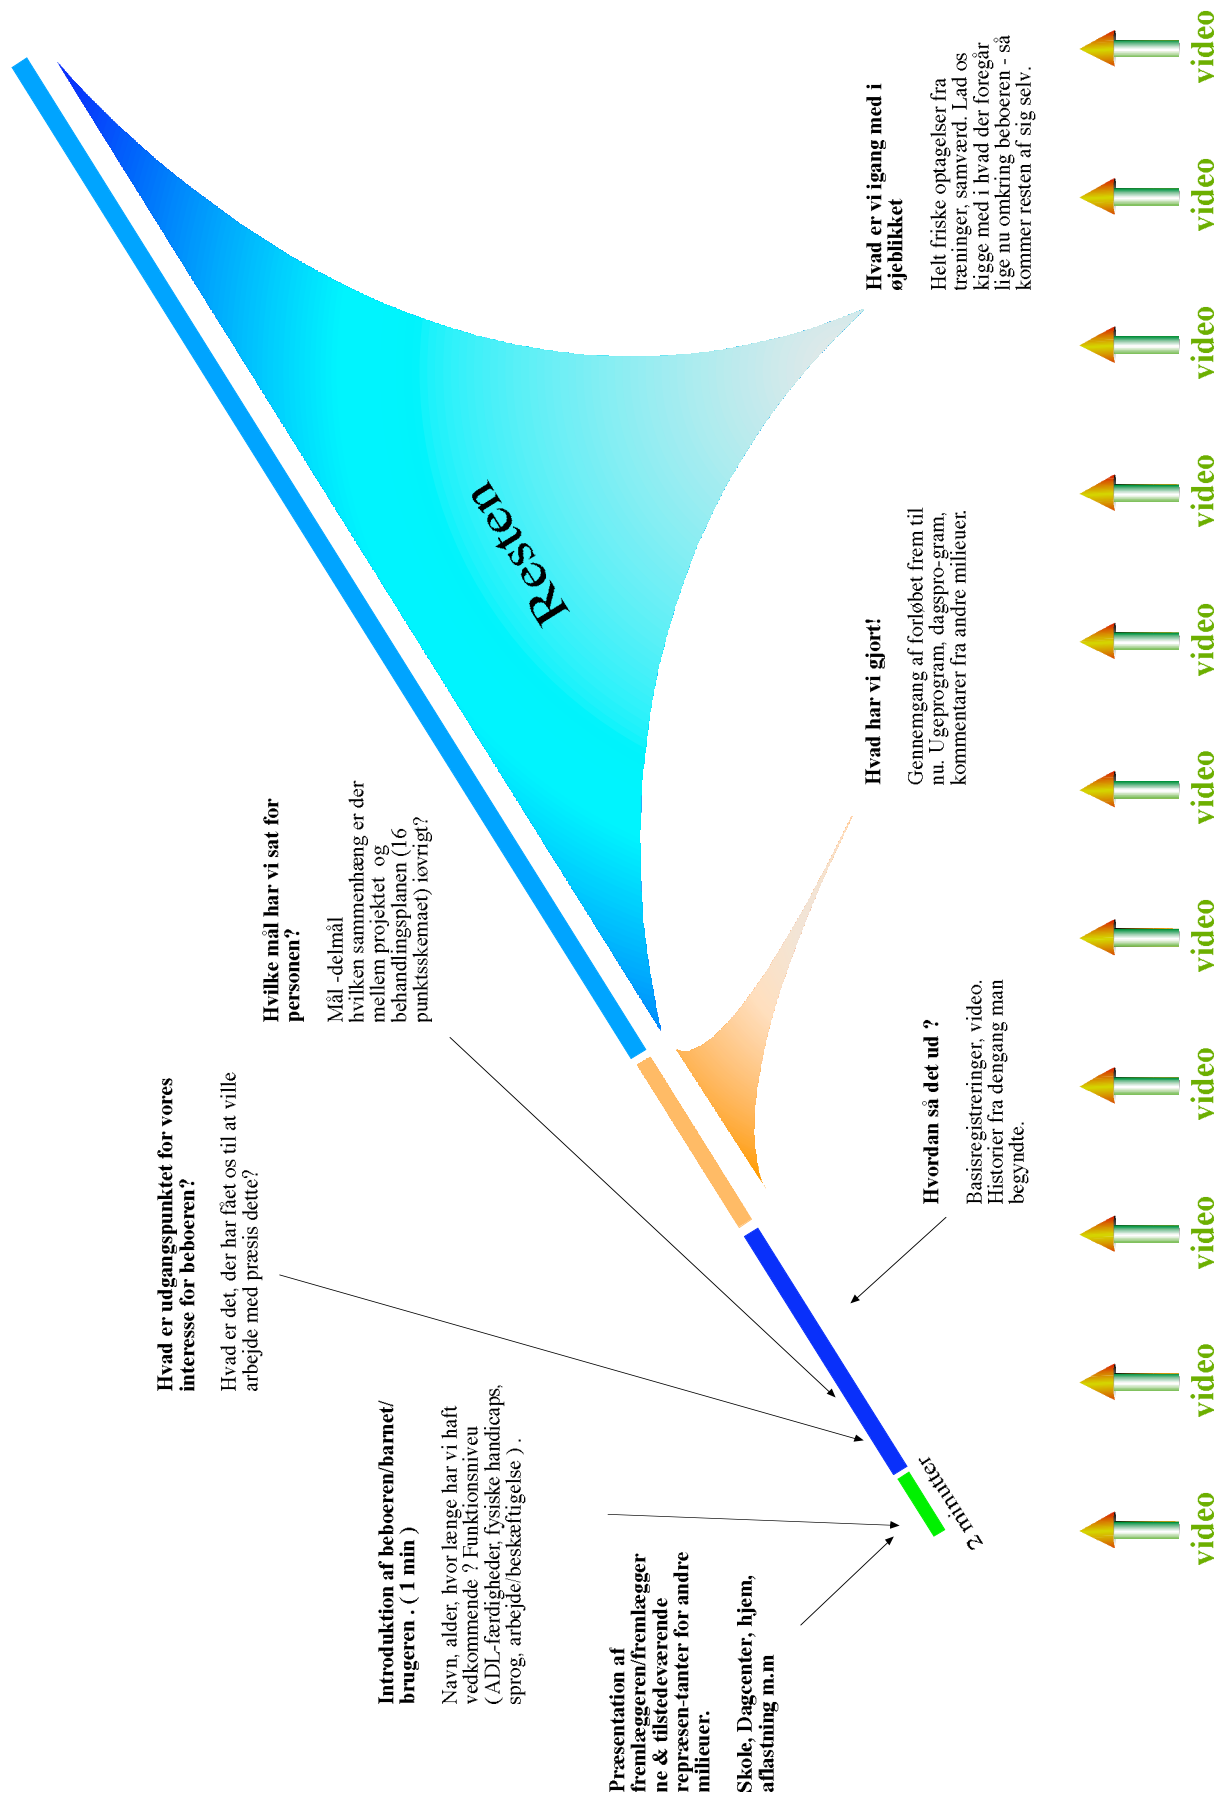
Præsentation af fremlæggeren/fremlæggerne & tilstedeværende repræsen-tanter for andre milieuer.

Skole, Dagcenter, hjem, aflastning m.m

Introduktion af beboeren/barnet/brugeren . ( 1 min )

Navn, alder, hvor længe har vi haft vedkommende ? Funktionsniveu ( ADL-færdigheder, fysiske handicaps, sprog, arbejde/beskæftigelse ) .

Hvad er udgangspunktet for vores interesse for beboeren?

Hvad er det, der har fået os til at ville arbejde med præsis dette?

Hvilke mål har vi sat for personen?

Mål -delmål
hvilken sammenhæng er der mellem projektet og behandlingsplanen (16 punktsskemaet) iovrigt?

Resten

2 minutter

Hvordan så det ud ?

Basisregistreringer, video. Historier fra dengang man begyndte.

Hvad har vi gjort!

Gennemgang af forløbet frem til nu. Ugeprogram, dagspro-gram, kommentarer fra andre milieuer.

Hvad er vi igang med i øjeblikket

Helt friske optagelser fra træninger, samværd. Lad os kigge med i hvad der foregår lige nu omkring beboeren - så kommer resten af sig selv.

video video video video video video video video video video video